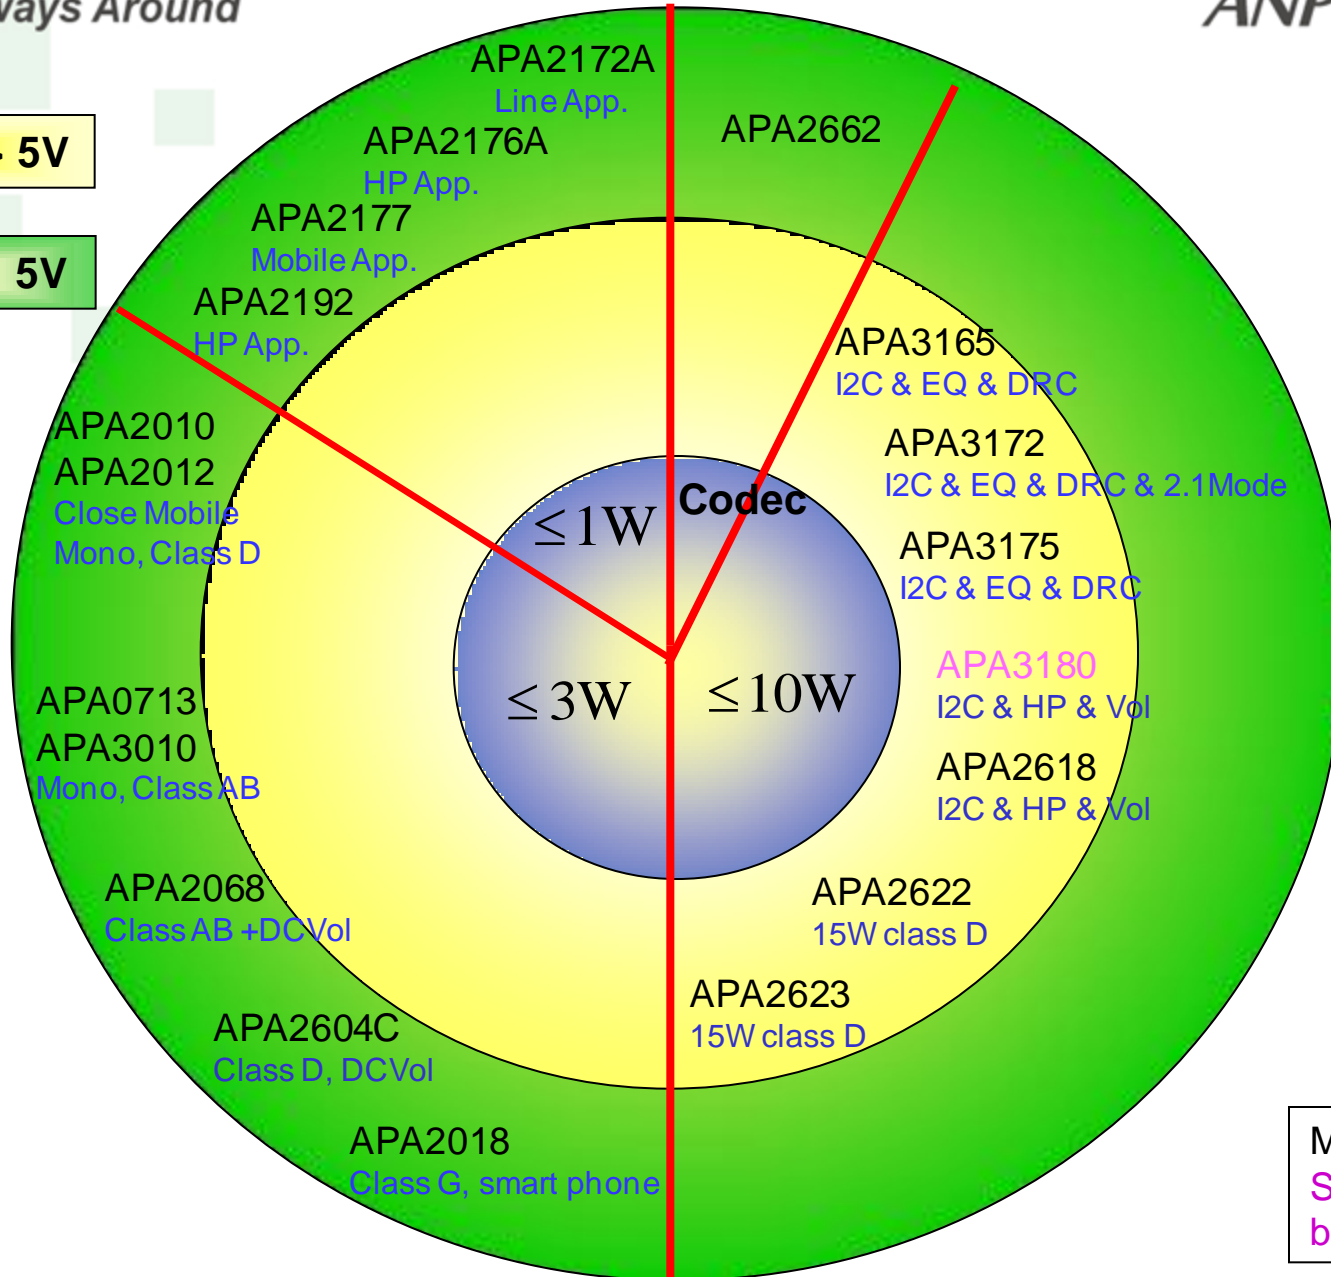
ays Around

ANP

5V

5V

APA2172A
Line App.

APA2176A
HP App.

APA2177
Mobile App.

APA2192
HP App.

APA2662

APA2010
APA2012
Close Mobile
Mono, Class D

$\leq$1W

Codec

APA3165
I2C & EQ & DRC

APA3172
I2C & EQ & DRC & 2.1Mode

APA3175
I2C & EQ & DRC

$\leq$3W

$\leq$10W

APA3180
I2C & HP & Vol

APA2618
I2C & HP & Vol

APA0713
APA3010
Mono, Class AB

APA2068
Class AB +DCVol

APA2622
15W class D

APA2623
15W class D

APA2604C
Class D, DCVol

APA2018
Class G, smart phone

M
S
b